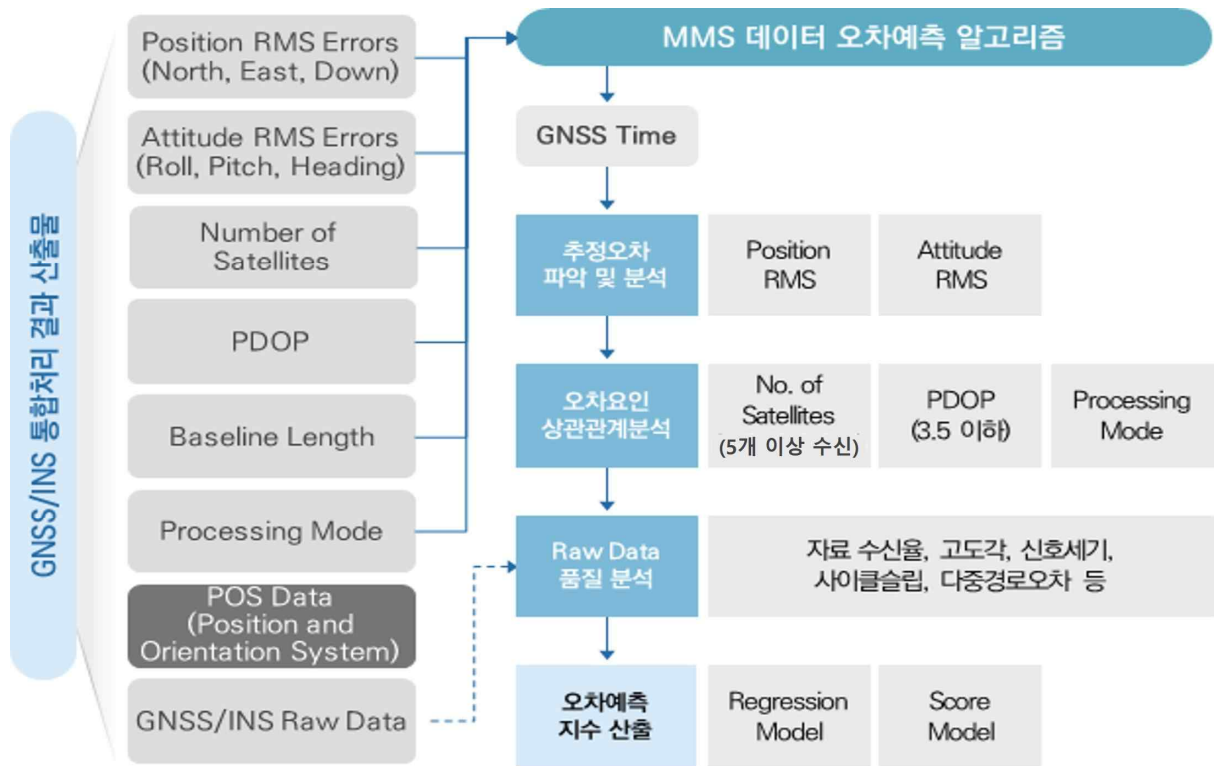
GNSS/INS 통합처리 결과 산출물

Position RMS Errors (North, East, Down)

Attitude RMS Errors (Roll, Pitch, Heading)

Number of Satellites

PDOP

Baseline Length

Processing Mode

POS Data (Position and Orientation System)

GNSS/INS Raw Data

MMS 데이터 오차예측 알고리즘

GNSS Time

추정오차 파악 및 분석

Position RMS

Attitude RMS

오차요인 상관관계분석

No. of Satellites (5개 이상 수신)

PDOP (3.5 이하)

Processing Mode

Raw Data 품질 분석

자료 수신율, 고도각, 신호세기, 사이클슬립, 다중경로오차 등

오차예측 지수 산출

Regression Model

Score Model